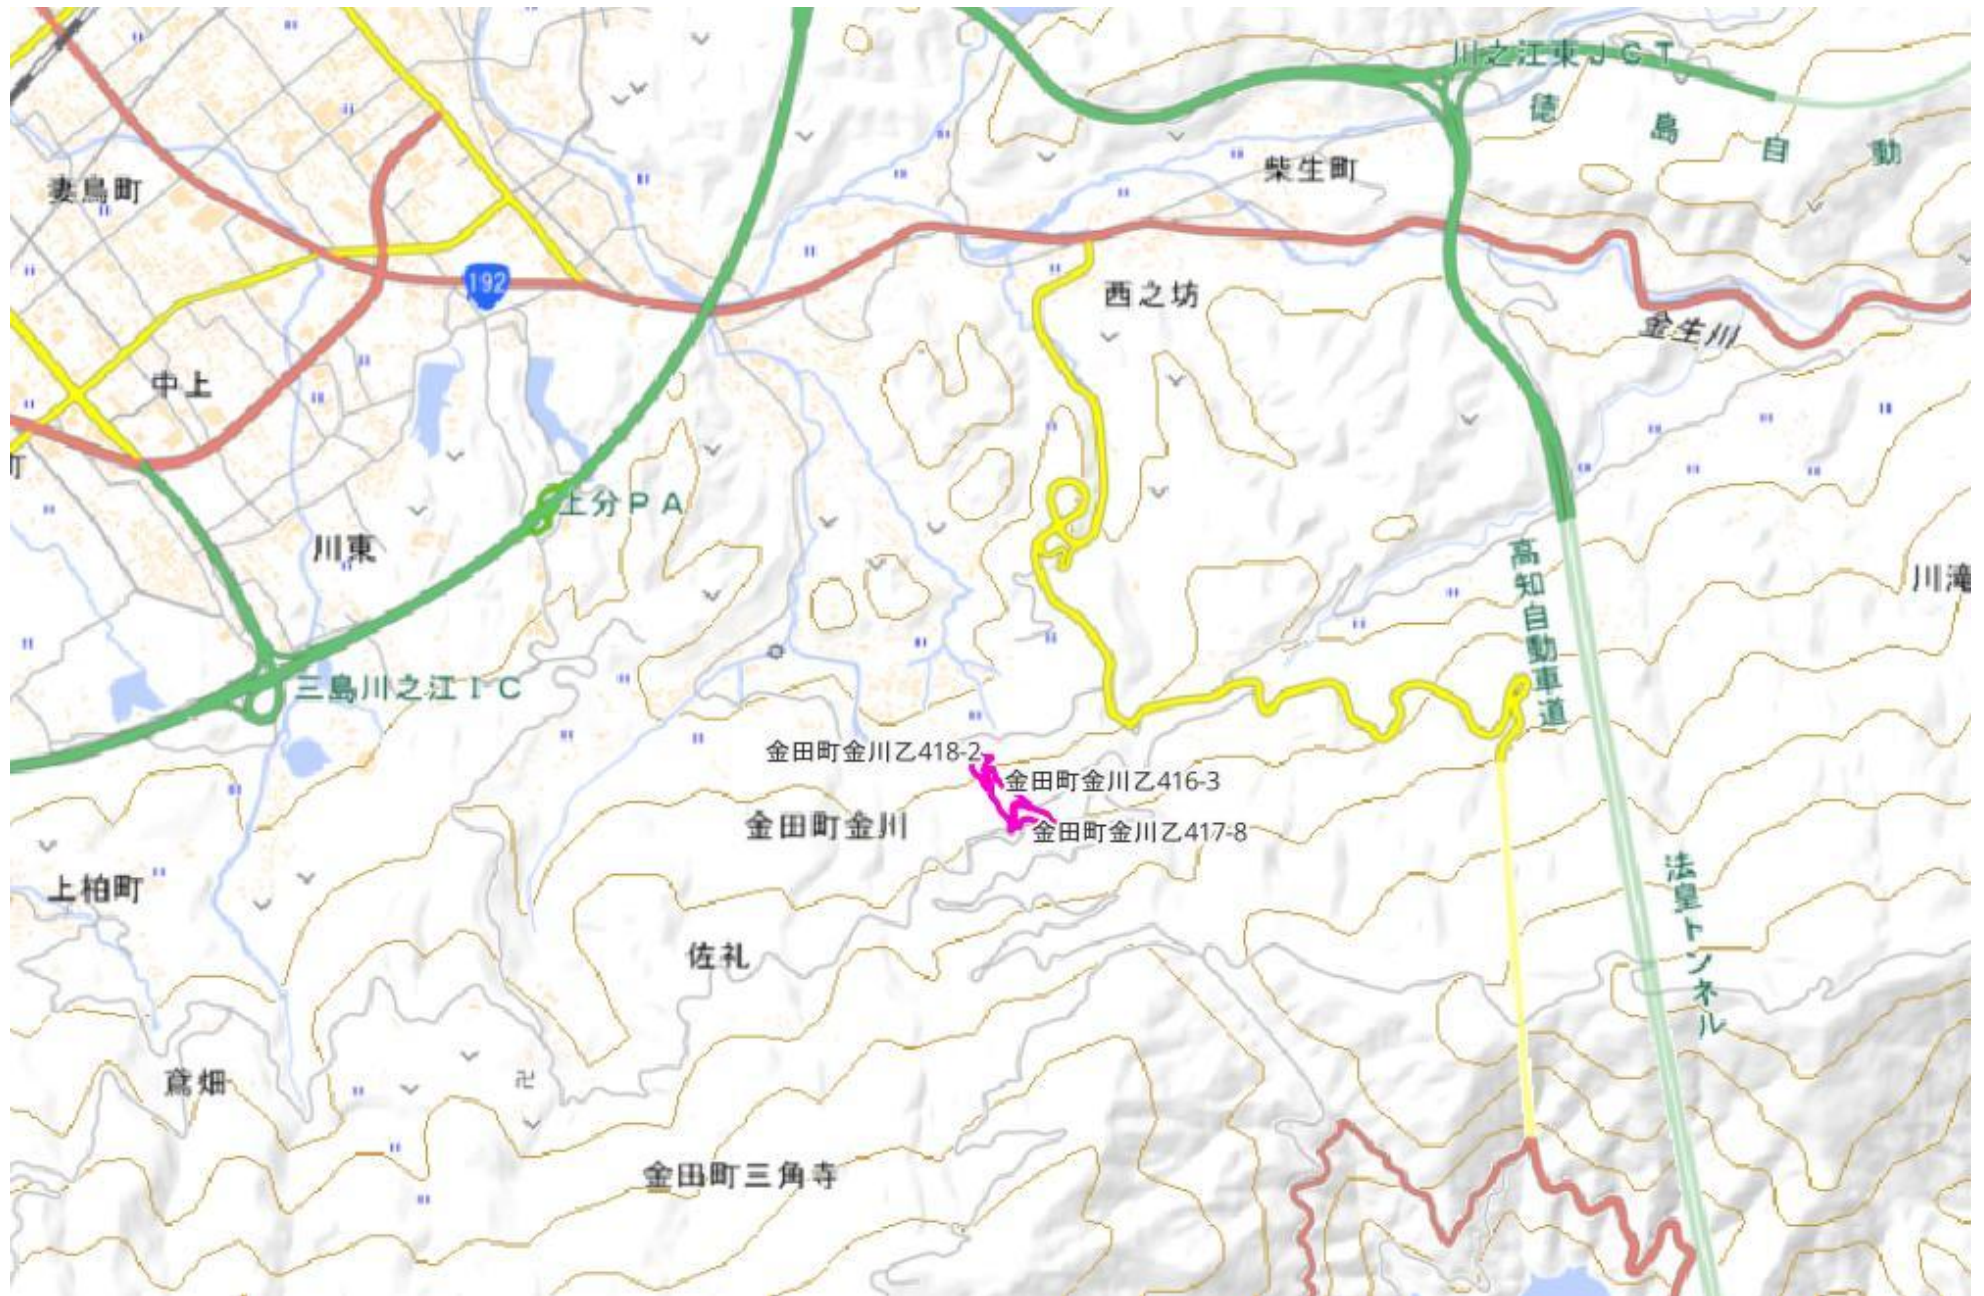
川之江東JCT
徳島自動
妻鳥町
柴生町
192
西之坊
金生川
中上
上分PA
川東
高知自動車道
川滝
三島川之江IC
金田町金川乙418-2
金田町金川乙416-3
金田町金川
金田町金川乙417-8
上柏町
法皇トンネル
佐礼
鳶畑
金田町三角寺
町